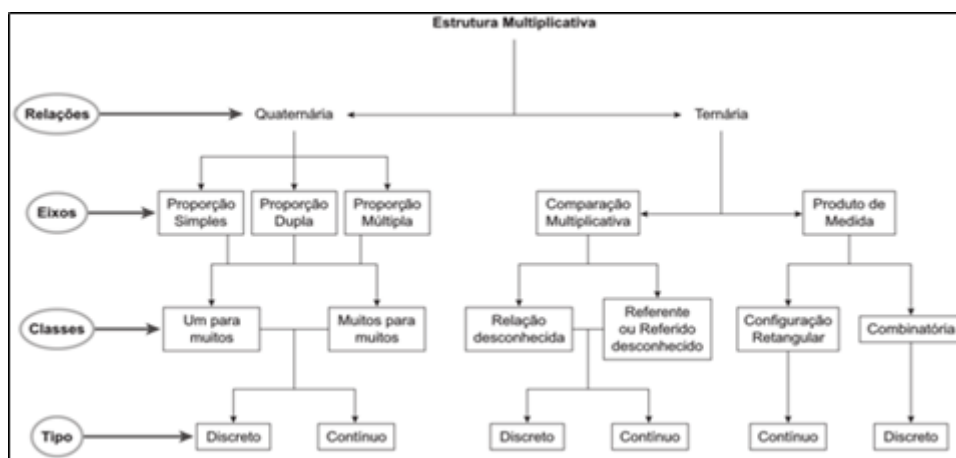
Estrutura Multiplicativa

Relações

Quaternária

Ternária

Eixos

Proporção Simples

Proporção Dupla

Proporção Múltipla

Comparação Multiplicativa

Produto de Medida

Classes

Um para muitos

Muitos para muitos

Relação desconhecida

Referente ou Referido desconhecido

Configuração Retangular

Combinatória

Tipo

Discreto

Contínuo

Discreto

Contínuo

Contínuo

Discreto